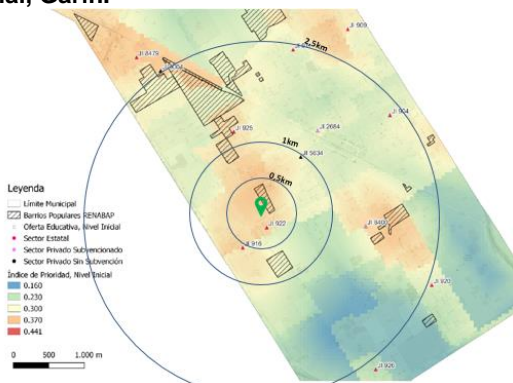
al, Carm.

2.5km
1km
0.5km
J. 809
J. 8478
J. 8004
J. 926
J. 2684
J. 904
J. 5634
J. 922
J. 916
J. 9400
J. 920
J. 926

Leyenda
Límite Municipal
Barrios Populares RENABAP
Oferta Educativa, Nivel Inicial
Sector Estatal
Sector Privado Subvencionado
Sector Privado Sin Subvención
Índice de Prioridad, Nivel Inicial
0.160
0.230
0.300
0.370
0.441

0 500 1.000 m